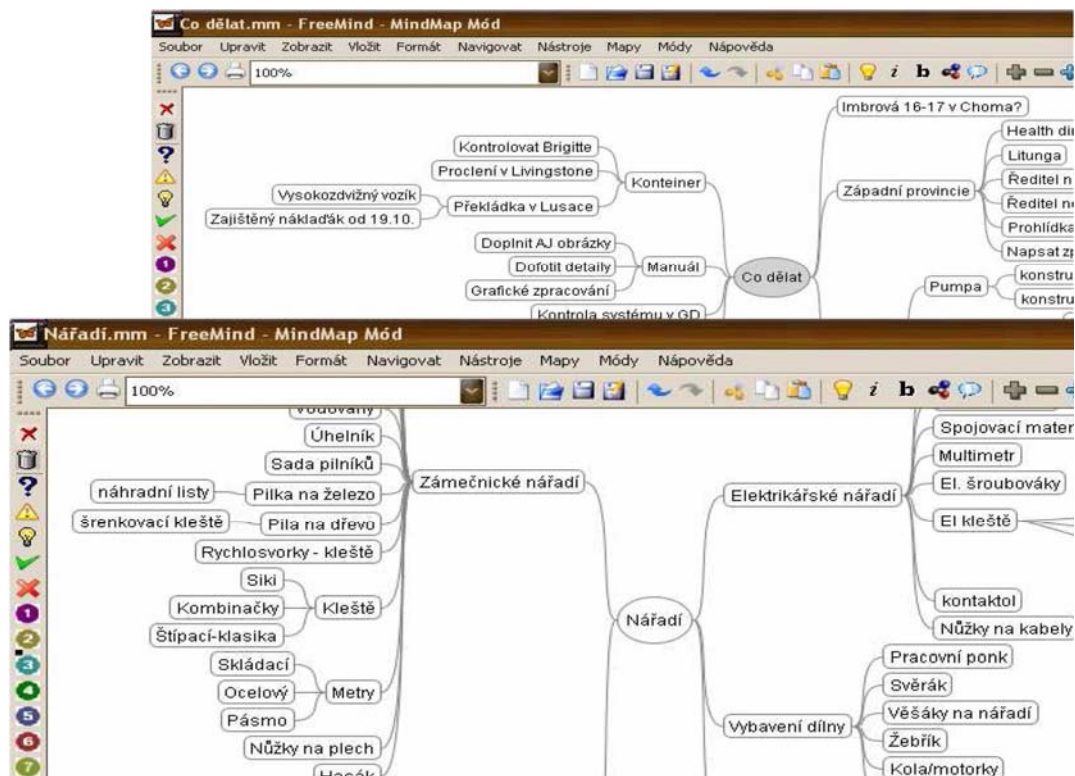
Co dělat.mm - FreeMind - MindMap Mód

Soubor Upravit Zobrazit Vložit Formát Navigovat Nástroje Mapy Módy Nápověda

100%

Imbrová 16-17 v Choma?

Health di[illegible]

Litunga

Ředitel n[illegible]

Ředitel n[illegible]

Prohlídka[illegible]

Napsat z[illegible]

Západní provincie

Kontrolovat Brigitte

Proclení v Livingstone

Konteiner

Vysokozdvižný vozík

Překládka v Lusace

Zajištěný náklaďák od 19.10.

Doplnit AJ obrázky

Dofotit detaily

Manuál

Co dělat

Grafické zpracování

Kontrola systému v GD

Pumpa

konstru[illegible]

konstru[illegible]

Nářadí.mm - FreeMind - MindMap Mód

Soubor Upravit Zobrazit Vložit Formát Navigovat Nástroje Mapy Módy Nápověda

100%

Vodováhy

Úhelník

Sada pilníků

náhradní listy

Pilka na železo

Zámečnické nářadí

šrenkovací kleště

Pila na dřevo

Rychlosvorky - kleště

Siki

Kombinačky

Kleště

Štípací-klasika

Skládací

Ocelový

Metry

Pásmo

Nůžky na plech

Hasák

Nářadí

Spojovací mater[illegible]

Multimetr

Elektrikářské nářadí

El. šroubováky

El kleště

kontaktol

Nůžky na kabely

Pracovní ponk

Svěrák

Vybavení dílny

Věšáky na nářadí

Žebřík

Kola/motorky